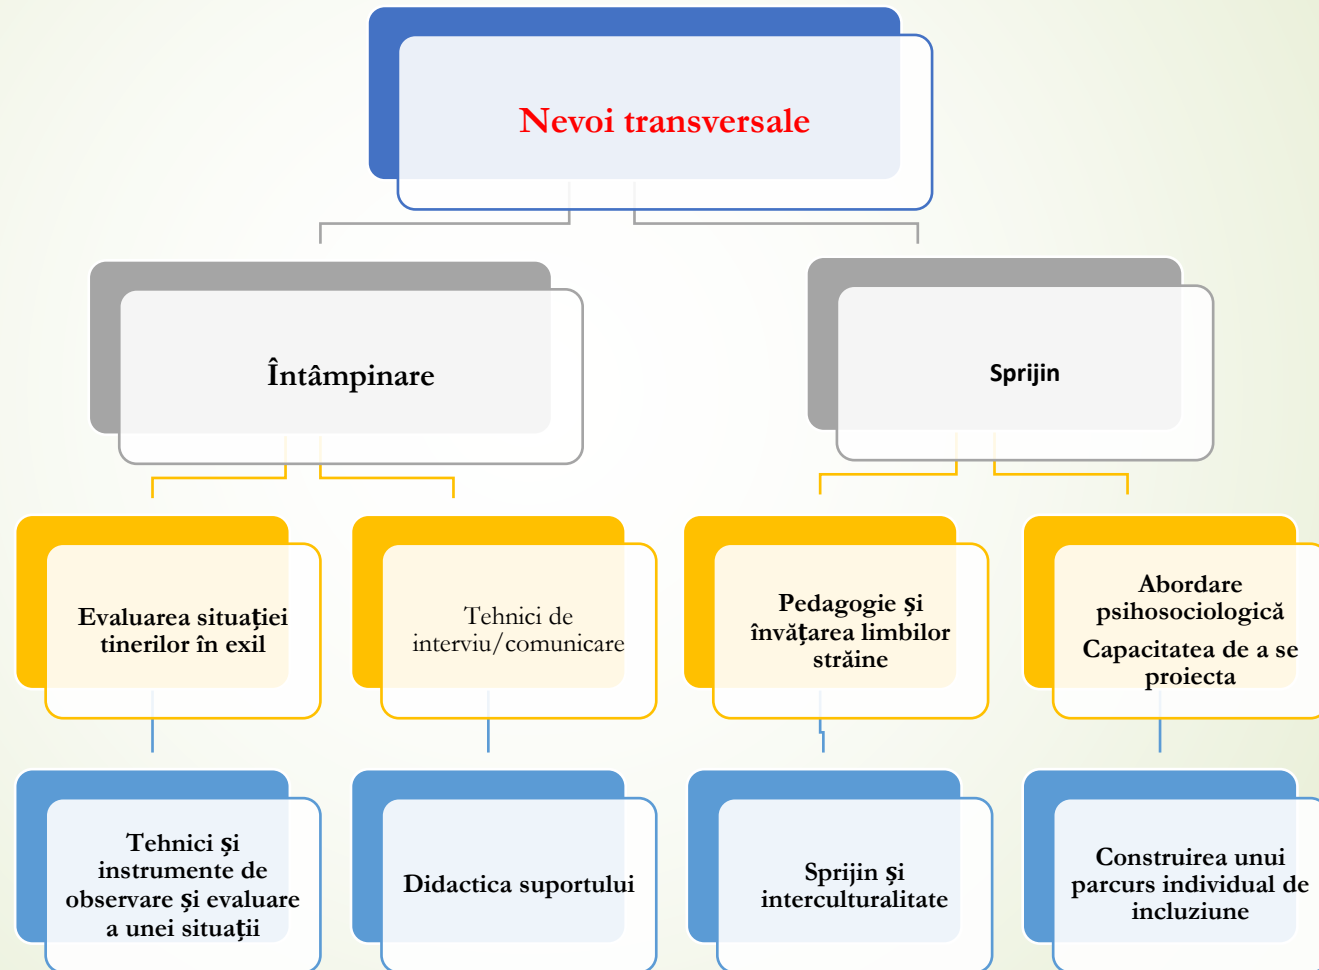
Nevoi transversale

Întâmpinare

Sprijin

Evaluarea situaţiei tinerilor în exil

Tehnici de interviu/comunicare

Pedagogie şi învăţarea limbilor străine

Abordare psihosociologică
Capacitatea de a se proiecta

Tehnici şi instrumente de observare şi evaluare a unei situaţii

Didactica suportului

Sprijin şi interculturalitate

Construirea unui parcurs individual de incluziune